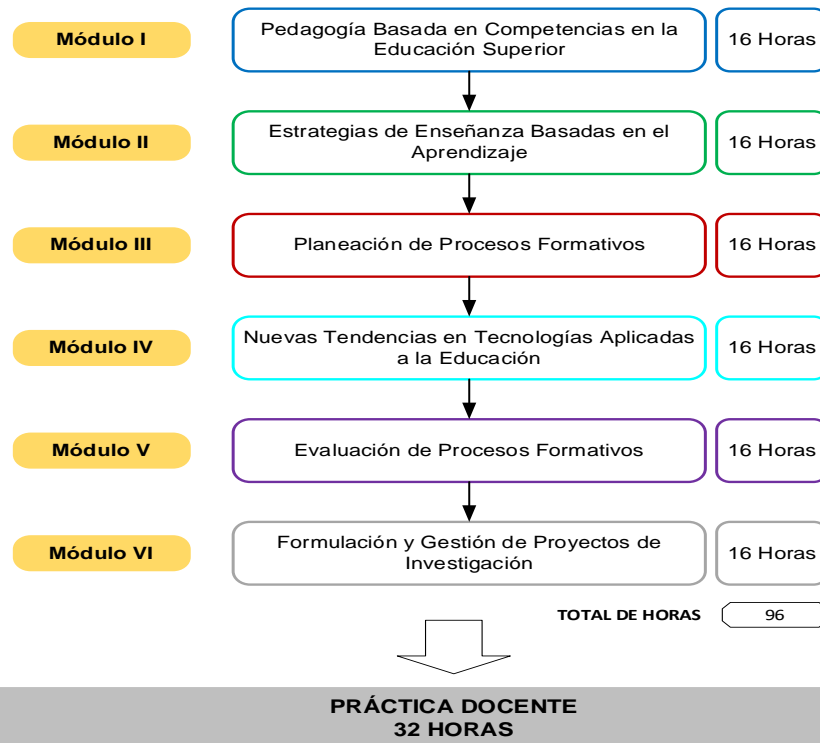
Módulo I
Pedagogía Basada en Competencias en la Educación Superior
16 Horas

Módulo II
Estrategias de Enseñanza Basadas en el Aprendizaje
16 Horas

Módulo III
Planeación de Procesos Formativos
16 Horas

Módulo IV
Nuevas Tendencias en Tecnologías Aplicadas a la Educación
16 Horas

Módulo V
Evaluación de Procesos Formativos
16 Horas

Módulo VI
Formulación y Gestión de Proyectos de Investigación
16 Horas

TOTAL DE HORAS 96

PRÁCTICA DOCENTE
32 HORAS